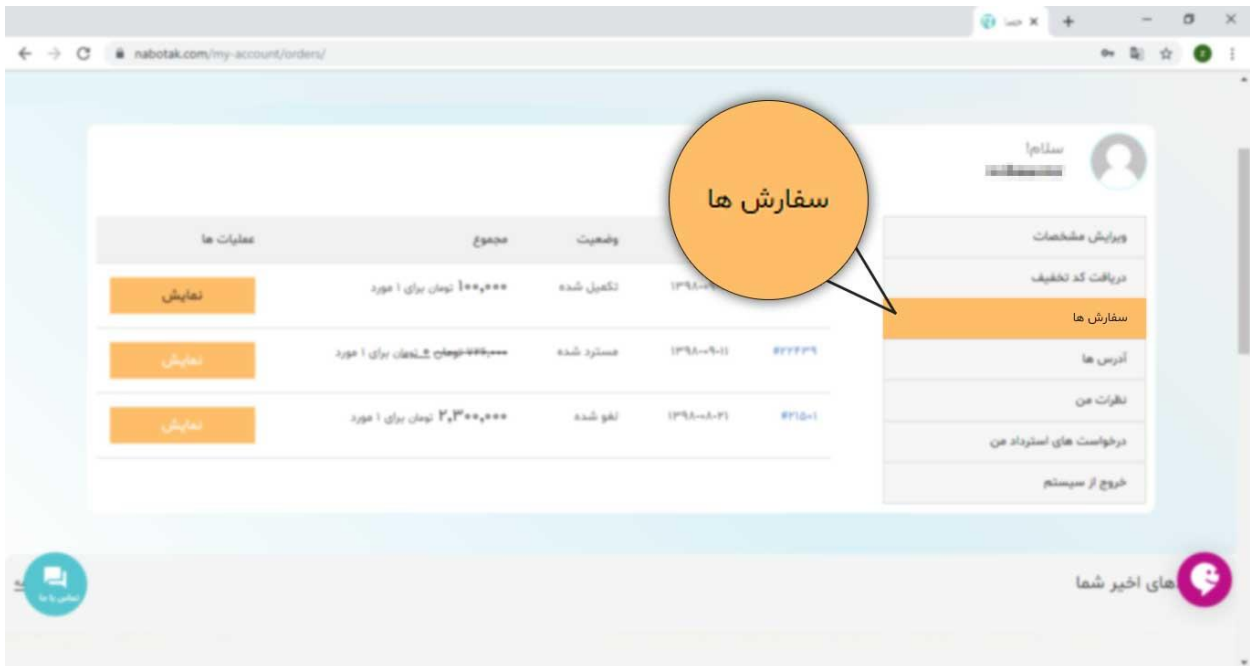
nabotak.com/my-account/orders/

سلام!

سفارش ها

ویرایش مشخصات
دریافت کد تخفیف
سفارش ها
آدرس ها
نظرات من
درخواست های استرداد من
خروج از سیستم

| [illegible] | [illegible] | وضعیت | مجموع | عملیات ها |
|---|---|---|---|---|
| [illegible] | ۱۳۹۸-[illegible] | تکمیل شده | ۱۰۰,۰۰۰ تومان برای ۱ مورد | نمایش |
| #۲۲۴۳۹ | ۱۳۹۸-۰۹-۱۱ | مسترد شده | ~~۷۷۶,۰۰۰ تومان~~ ۰ تومان برای ۱ مورد | نمایش |
| #۲۱۵۰۱ | ۱۳۹۸-۰۸-۲۱ | لغو شده | ۲,۳۰۰,۰۰۰ تومان برای ۱ مورد | نمایش |

های اخیر شما

تماس با ما